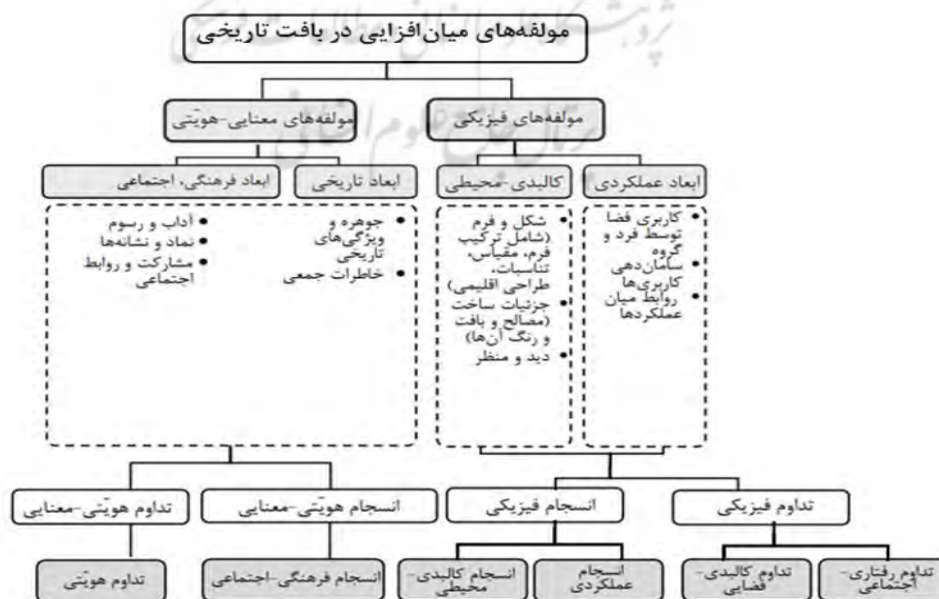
مولفه‌های میان‌افزایی در بافت تاریخی

مولفه‌های فیزیکی

مولفه‌های معنایی-هویّتی

ابعاد عملکردی

کالبدی-محیطی

ابعاد تاریخی

ابعاد فرهنگی، اجتماعی

• کاربری فضا توسط فرد و گروه
• سازمان‌دهی کاربری‌ها
• روابط میان عملکردها

• شکل و فرم (شامل ترکیب فرم، مقیاس، تناسبات، طراحی اقلیمی)
• جزئیات ساخت (مصالح و بافت و رنگ آن‌ها)
• دید و منظر

• جوهره و ویژگی‌های تاریخی
• خاطرات جمعی

• آداب و رسوم
• نماد و نشانه‌ها
• مشارکت و روابط اجتماعی

تداوم فیزیکی

انسجام فیزیکی

انسجام هویّتی-معنایی

تداوم هویّتی-معنایی

تداوم رفتاری-اجتماعی

تداوم کالبدی-فضایی

انسجام عملکردی

انسجام کالبدی-محیطی

انسجام فرهنگی-اجتماعی

تداوم هویّتی